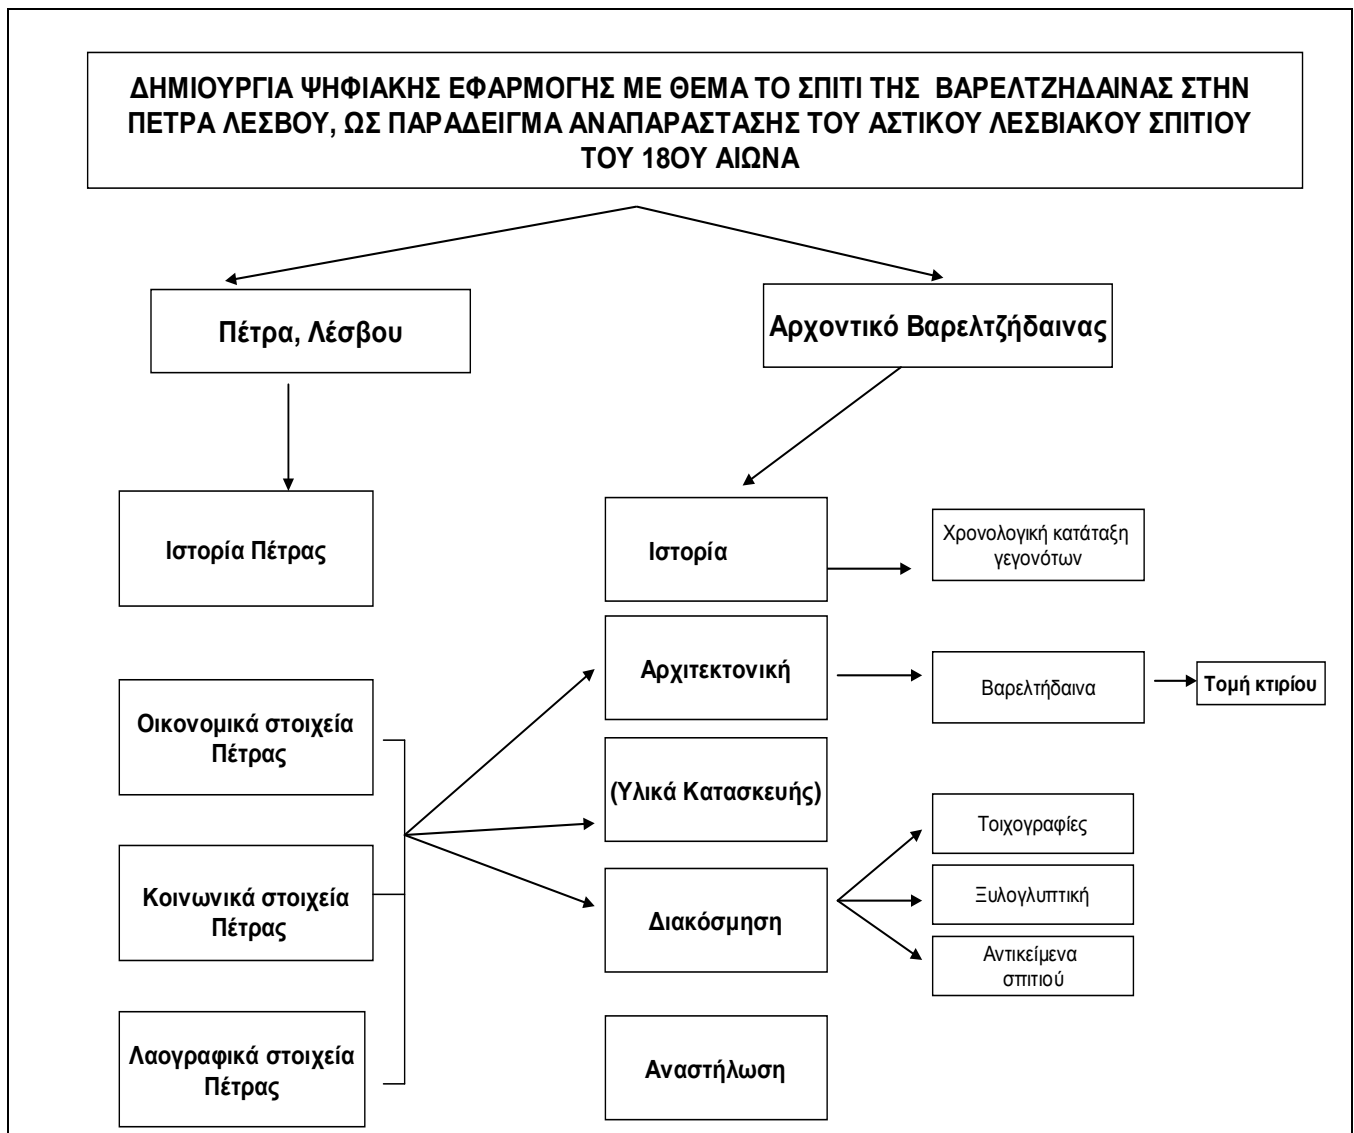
ΔΗΜΙΟΥΡΓΙΑ ΨΗΦΙΑΚΗΣ ΕΦΑΡΜΟΓΗΣ ΜΕ ΘΕΜΑ ΤΟ ΣΠΙΤΙ ΤΗΣ ΒΑΡΕΛΤΖΗΔΑΙΝΑΣ ΣΤΗΝ ΠΕΤΡΑ ΛΕΣΒΟΥ, ΩΣ ΠΑΡΑΔΕΙΓΜΑ ΑΝΑΠΑΡΑΣΤΑΣΗΣ ΤΟΥ ΑΣΤΙΚΟΥ ΛΕΣΒΙΑΚΟΥ ΣΠΙΤΙΟΥ ΤΟΥ 18ΟΥ ΑΙΩΝΑ

Πέτρα, Λέσβου

Αρχοντικό Βαρελτζήδαινας

Ιστορία Πέτρας

Ιστορία

Χρονολογική κατάταξη γεγονότων

Αρχιτεκτονική

Βαρελτήδαινα

Τομή κτιρίου

Οικονομικά στοιχεία Πέτρας

(Υλικά Κατασκευής)

Τοιχογραφίες

Κοινωνικά στοιχεία Πέτρας

Διακόσμηση

Ξυλογλυπτική

Αντικείμενα σπιτιού

Λαογραφικά στοιχεία Πέτρας

Αναστήλωση